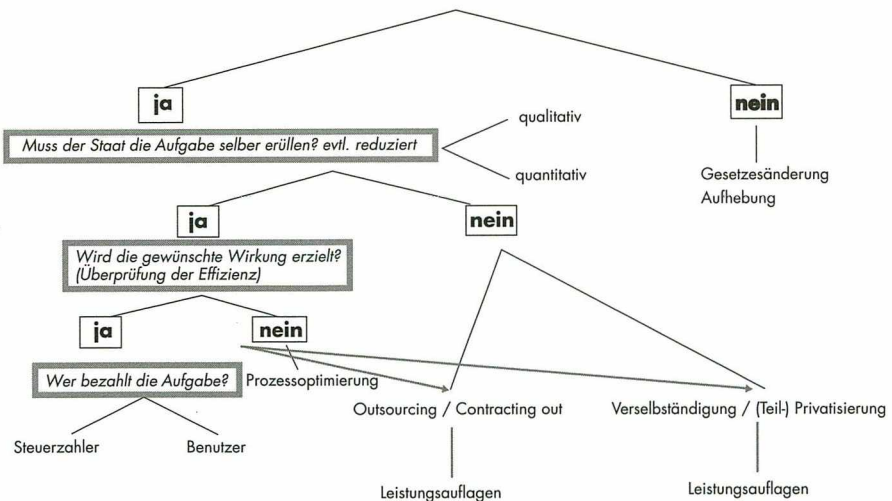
ja

nein

Muss der Staat die Aufgabe selber erüllen? evtl. reduziert

qualitativ

quantitativ

Gesetzesänderung
Aufhebung

ja

nein

Wird die gewünschte Wirkung erzielt? (Überprüfung der Effizienz)

ja

nein

Wer bezahlt die Aufgabe?

Prozessoptimierung

Outsourcing / Contracting out

Verselbständigung / (Teil-) Privatisierung

Steuerzahler

Benutzer

Leistungsauflagen

Leistungsauflagen